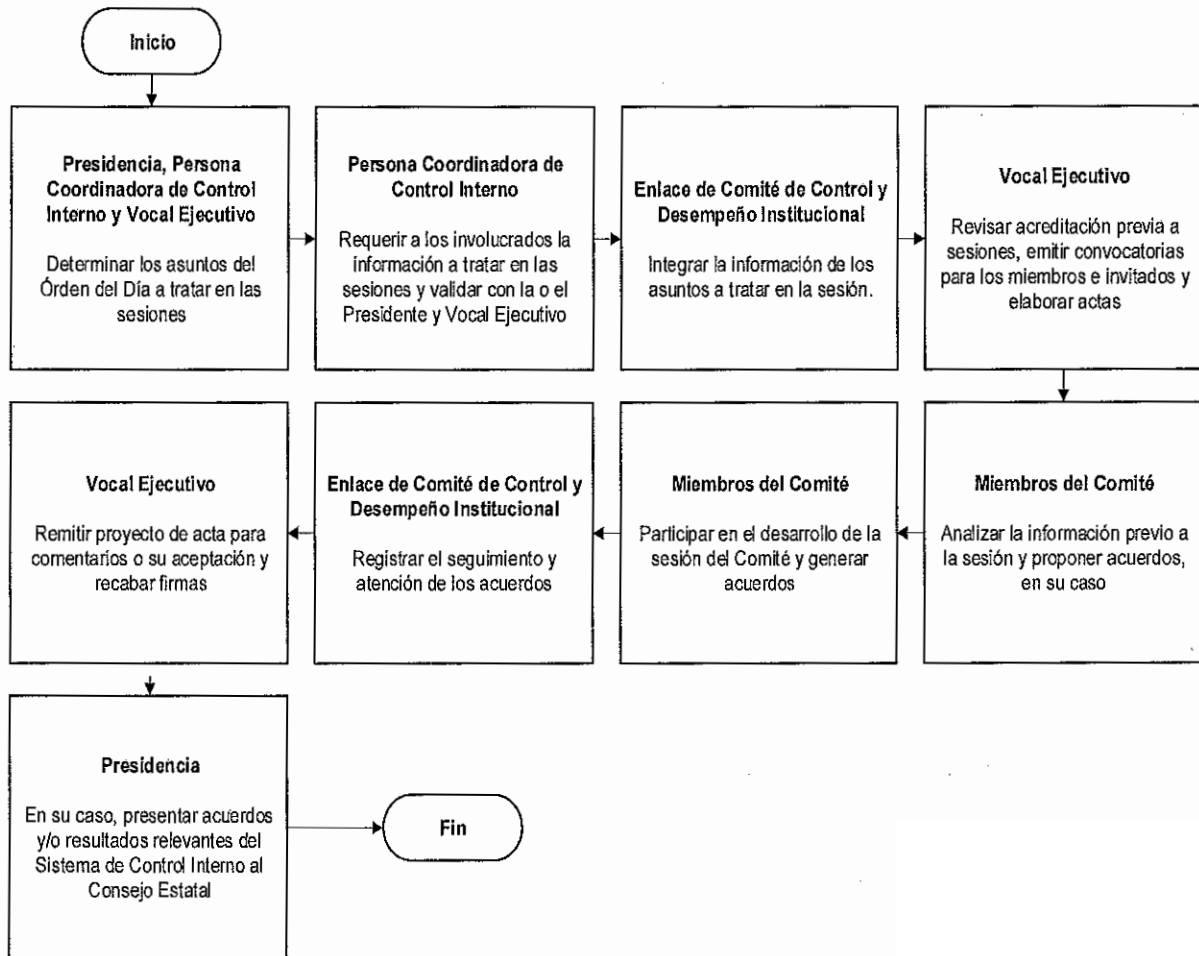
Inicio

Presidencia, Persona Coordinadora de Control Interno y Vocal Ejecutivo

Determinar los asuntos del Órden del Día a tratar en las sesiones

Persona Coordinadora de Control Interno

Requerir a los involucrados la información a tratar en las sesiones y validar con la o el Presidente y Vocal Ejecutivo

Enlace de Comité de Control y Desempeño Institucional

Integrar la información de los asuntos a tratar en la sesión.

Vocal Ejecutivo

Revisar acreditación previa a sesiones, emitir convocatorias para los miembros e invitados y elaborar actas

Miembros del Comité

Analizar la información previo a la sesión y proponer acuerdos, en su caso

Miembros del Comité

Participar en el desarrollo de la sesión del Comité y generar acuerdos

Enlace de Comité de Control y Desempeño Institucional

Registrar el seguimiento y atención de los acuerdos

Vocal Ejecutivo

Remitir proyecto de acta para comentarios o su aceptación y recabar firmas

Presidencia

En su caso, presentar acuerdos y/o resultados relevantes del Sistema de Control Interno al Consejo Estatal

Fin